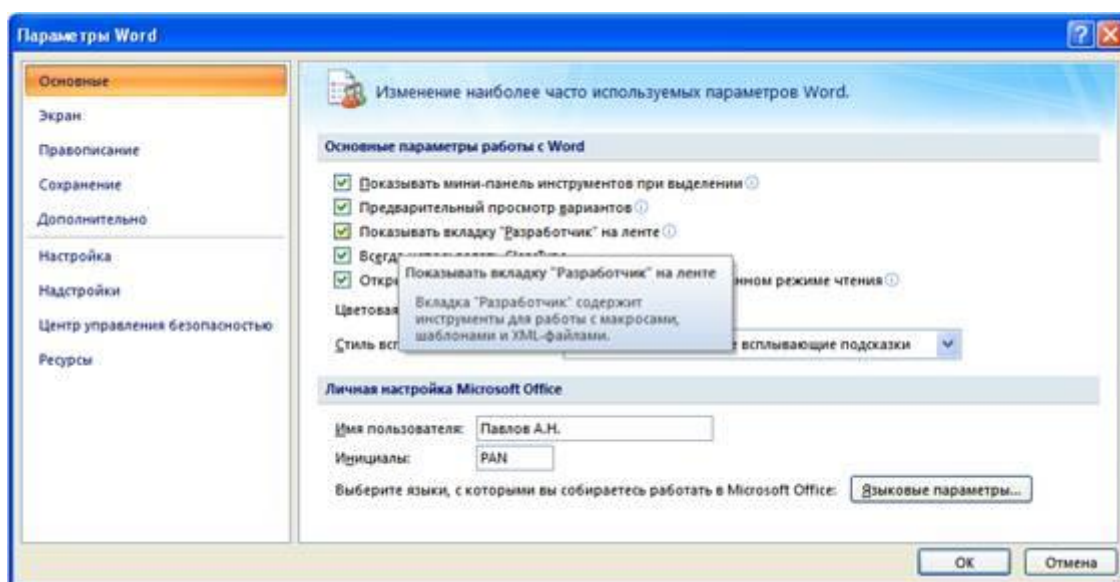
Параметры Word

Основные
Экран
Правописание
Сохранение
Дополнительно
Настройка
Надстройки
Центр управления безопасностью
Ресурсы

Изменение наиболее часто используемых параметров Word.

Основные параметры работы с Word

Показывать мини-панель инструментов при выделении
Предварительный просмотр вариантов
Показывать вкладку "Разработчик" на ленте
Всегда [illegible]
Откр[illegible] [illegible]нном режиме чтения
Цветовая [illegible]
Стиль всп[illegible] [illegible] всплывающие подсказки

Показывать вкладку "Разработчик" на ленте
Вкладка "Разработчик" содержит инструменты для работы с макросами, шаблонами и XML-файлами.

Личная настройка Microsoft Office

Имя пользователя: Павлов А.Н.
Инициалы: PAN
Выберите языки, с которыми вы собираетесь работать в Microsoft Office: Языковые параметры...

OK
Отмена